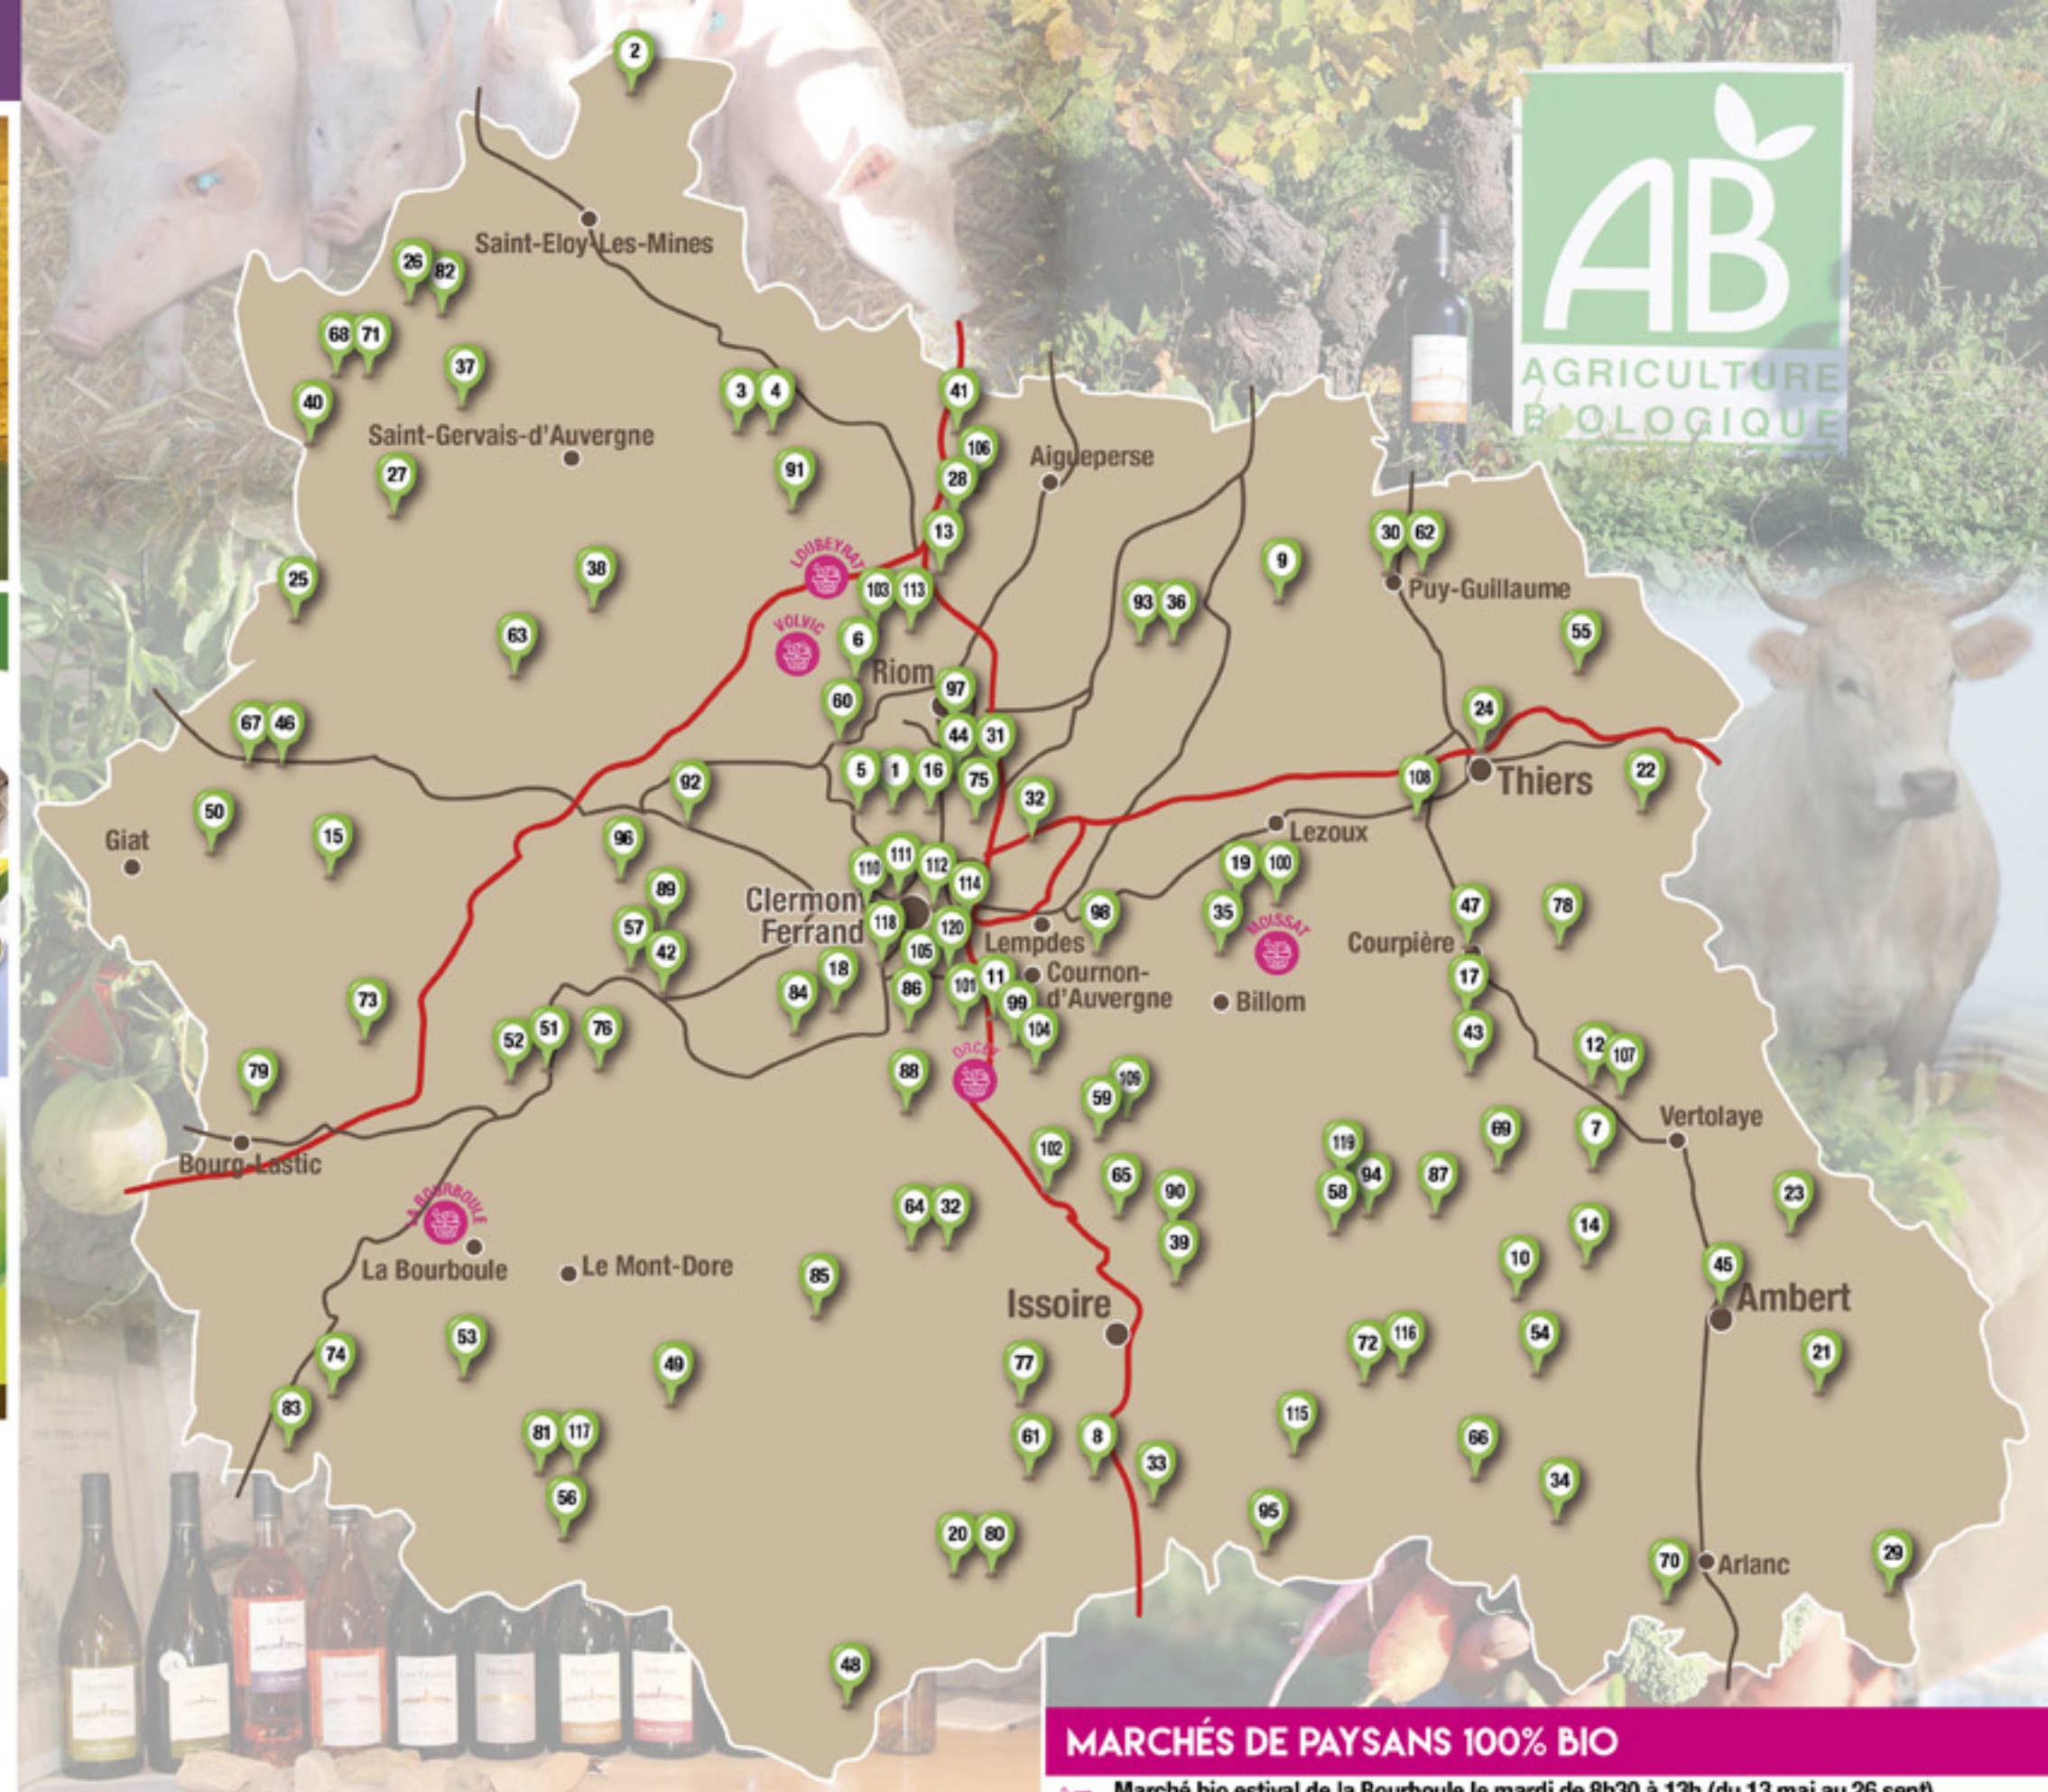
AB
AGRICULTURE BIOLOGIQUE

2
Saint-Eloy-Les-Mines
26 82
68 71
37
40
Saint-Gervais-d'Auvergne
27
3 4
91
41
106
Aigueperse
28
13
25
38
LOUBEYRAT
103 113
VOLVIC
6
63
Riom
60
97
44 31
67 46
5 1 16 75
92
32
50
15
Giat
96
110 111 112
114
89
Clermont-Ferrand
118
120
57 42
105
Lempdes
98
Cournon-d'Auverne
18
84
86
101 11
99
104
73
52 51 76
79
88
ORCET
109
59
Bourg-Lastic
LA BOURBOULE
La Bourboule
Le Mont-Dore
85
64 32
102
65
90
39
Issoire
74
83
53
49
77
81 117
56
61
8
33
20 80
48
9
93 36
30 62
Puy-Guillaume
55
24
108
Thiers
22
Lezoux
19 100
35
MOISSAT
Billom
Courpière
47
78
17
43
12 107
119
94
58
87
69
7
Vertolaye
23
14
10
45
Ambert
72 116
54
21
115
66
34
95
70
Arlanc
29

MARCHÉS DE PAYSANS 100% BIO
Marché bio estival de la Bourboule le mardi de 8h30 à 13h (du 13 mai au 26 sept)